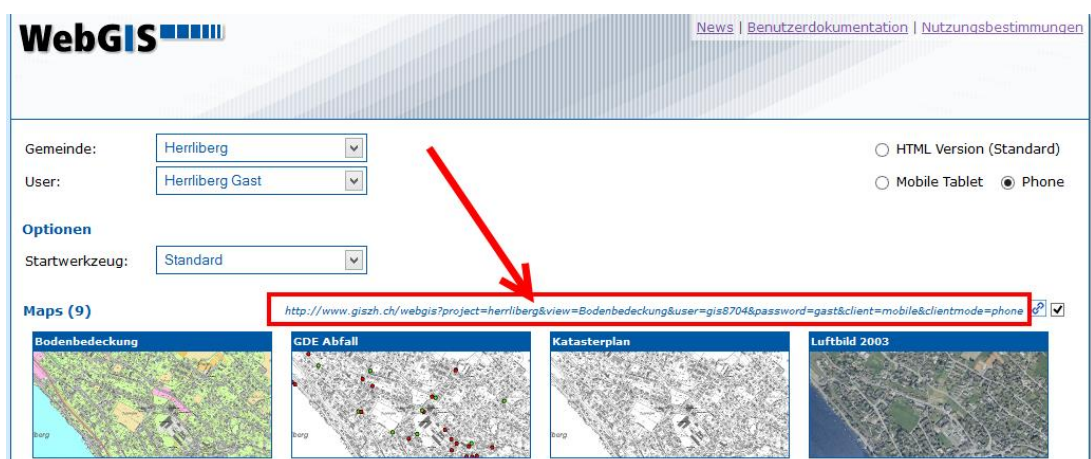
WebGIS

News | Benutzerdokumentation | Nutzungsbestimmungen

Gemeinde: Herrliberg

User: Herrliberg Gast

HTML Version (Standard)

Mobile Tablet Phone

Optionen

Startwerkzeug: Standard

Maps (9)

http://www.giszh.ch/webgis?project=herrliberg&view=Bodenbedeckung&user=gis8704&password=gast&client=mobile&clientmode=phone

Bodenbedeckung

GDE Abfall

Katasterplan

Luftbild 2003

berg

berg

berg